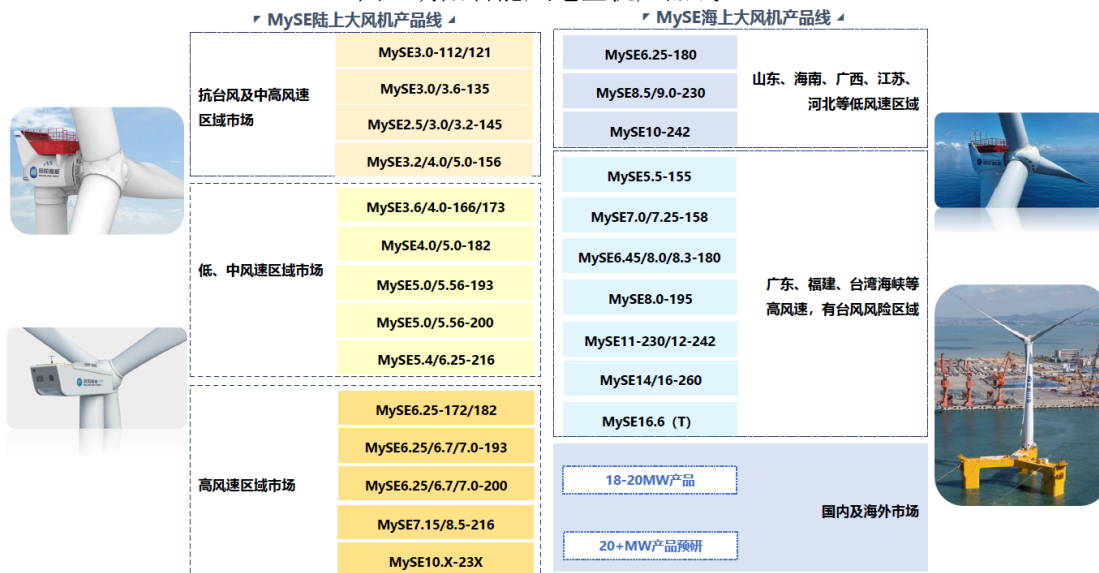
MySE陆上大风机产品线

抗台风及中高风速区域市场

MySE3.0-112/121
MySE3.0/3.6-135
MySE2.5/3.0/3.2-145
MySE3.2/4.0/5.0-156

低、中风速区域市场

MySE3.6/4.0-166/173
MySE4.0/5.0-182
MySE5.0/5.56-193
MySE5.0/5.56-200
MySE5.4/6.25-216

高风速区域市场

MySE6.25-172/182
MySE6.25/6.7/7.0-193
MySE6.25/6.7/7.0-200
MySE7.15/8.5-216
MySE10.X-23X

MySE海上大风机产品线

MySE6.25-180
MySE8.5/9.0-230
MySE10-242

山东、海南、广西、江苏、河北等低风速区域

MySE5.5-155
MySE7.0/7.25-158
MySE6.45/8.0/8.3-180
MySE8.0-195
MySE11-230/12-242
MySE14/16-260
MySE16.6（T）

广东、福建、台湾海峡等高风速，有台风风险区域

18-20MW产品
20+MW产品预研

国内及海外市场